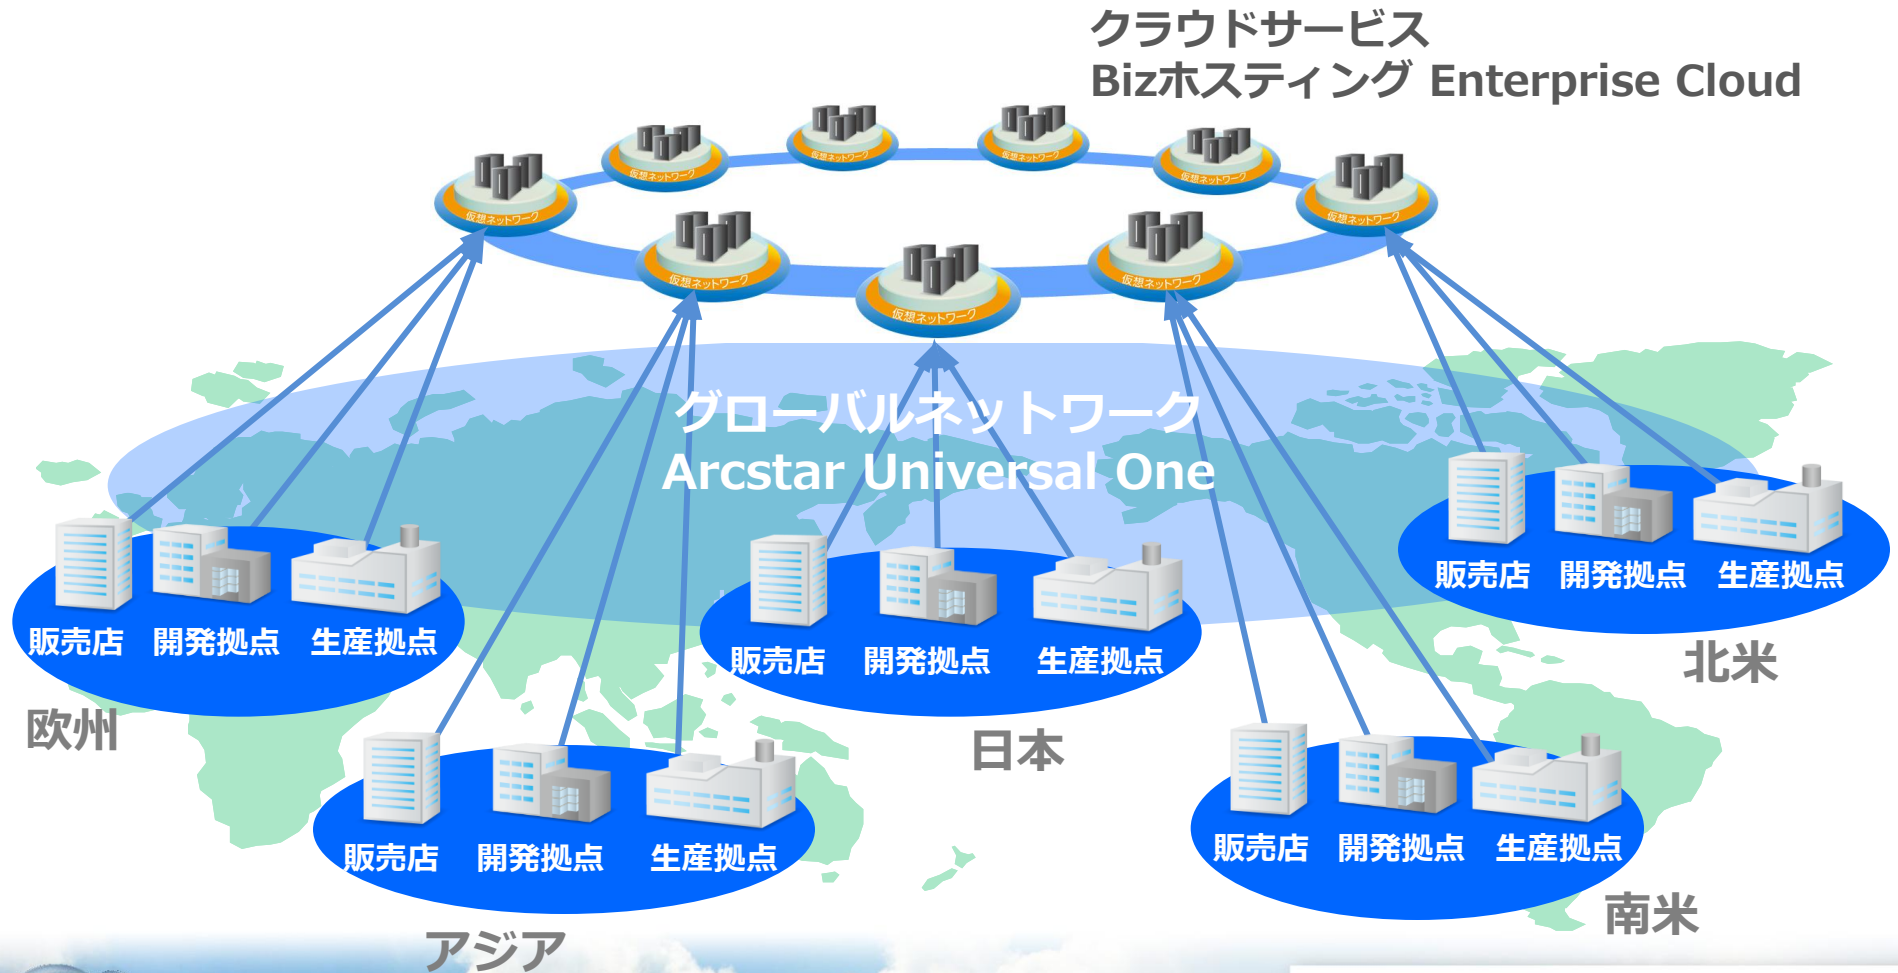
クラウドサービス
Bizホスティング Enterprise Cloud

仮想ネットワーク
仮想ネットワーク
仮想ネットワーク
仮想ネットワーク
仮想ネットワーク
仮想ネットワーク
仮想ネットワーク
仮想ネットワーク
仮想ネットワーク

グローバルネットワーク
Arcstar Universal One

販売店 開発拠点 生産拠点
欧州

販売店 開発拠点 生産拠点
日本

販売店 開発拠点 生産拠点
北米

販売店 開発拠点 生産拠点
アジア

販売店 開発拠点 生産拠点
南米